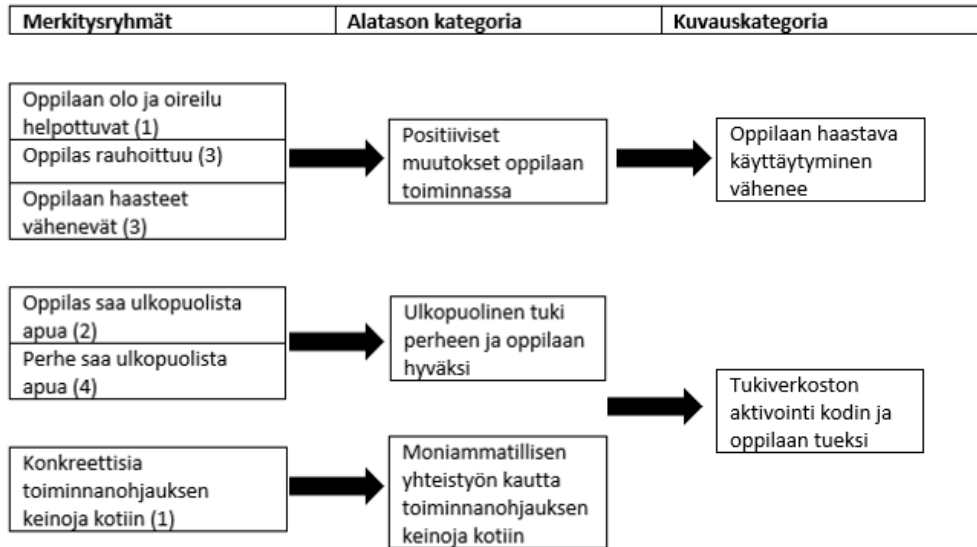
| Merkitysryhmät | Alatason kategoria | Kuvauskategoria |
|---|---|---|

Oppilaan olo ja oireilu helpottuvat (1)

Oppilas rauhoittuu (3)

Oppilaan haasteet vähenevät (3)

Positiiviset muutokset oppilaan toiminnassa

Oppilaan haastava käyttäytyminen vähenee

Oppilas saa ulkopuolista apua (2)

Perhe saa ulkopuolista apua (4)

Ulkopuolinen tuki perheen ja oppilaan hyväksi

Tukiverkoston aktivointi kodin ja oppilaan tueksi

Konkreettisia toiminnanohjauksen keinoja kotiin (1)

Moniammatillisen yhteistyön kautta toiminnanohjauksen keinoja kotiin